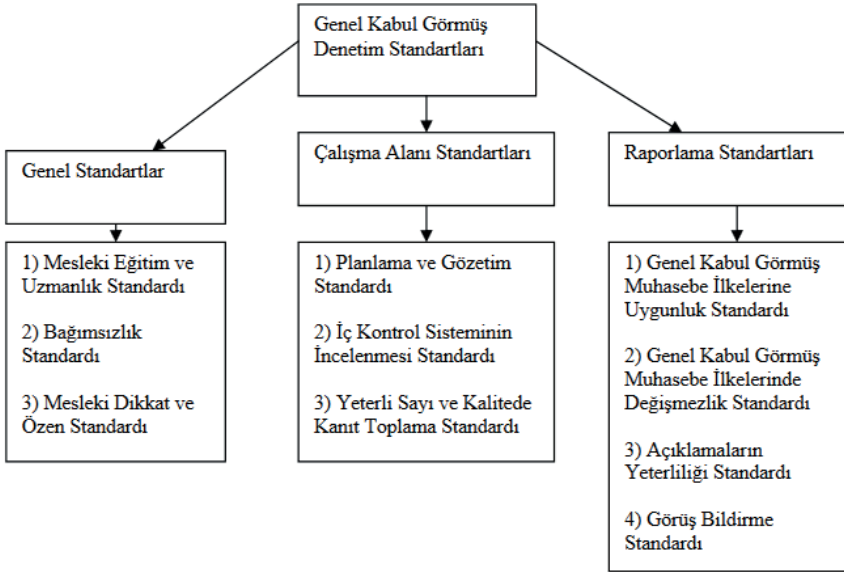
Genel Kabul Görmüş Denetim Standartları

Genel Standartlar

1) Mesleki Eğitim ve Uzmanlık Standardı

2) Bağımsızlık Standardı

3) Mesleki Dikkat ve Özen Standardı

Çalışma Alanı Standartları

1) Planlama ve Gözetim Standardı

2) İç Kontrol Sisteminin İncelenmesi Standardı

3) Yeterli Sayı ve Kalitede Kanıt Toplama Standardı

Raporlama Standartları

1) Genel Kabul Görmüş Muhasebe İlkelerine Uygunluk Standardı

2) Genel Kabul Görmüş Muhasebe İlkelerinde Değişmezlik Standardı

3) Açıklamaların Yeterliliği Standardı

4) Görüş Bildirme Standardı